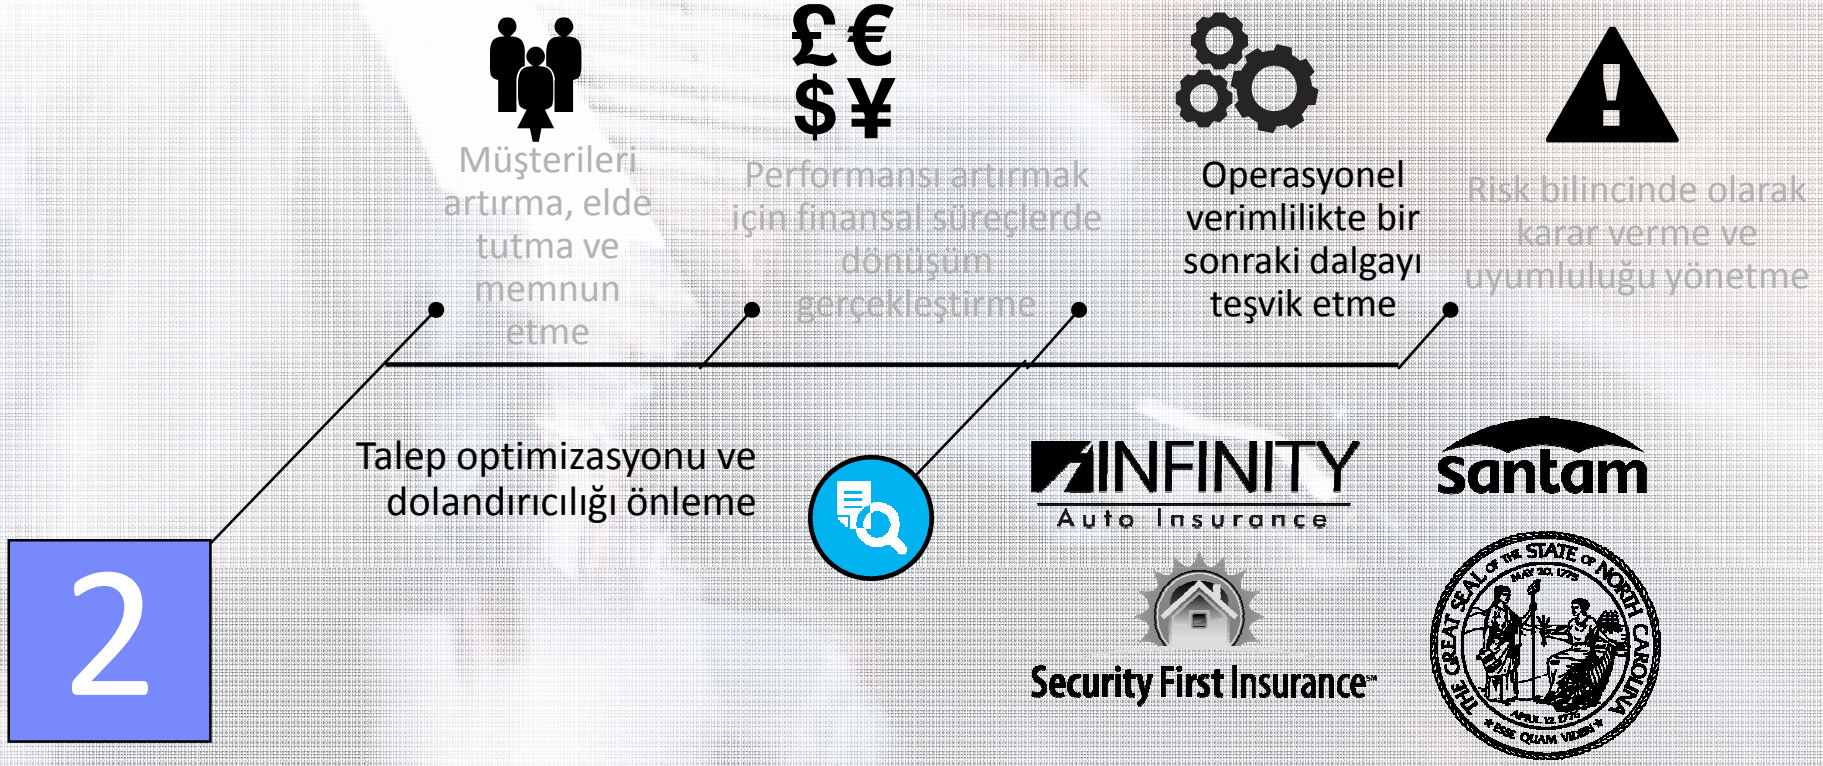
£ €
$ ¥

Müşterileri artırma, elde tutma ve memnun etme

Performansı artırmak için finansal süreçlerde dönüşüm gerçekleştirme

Operasyonel verimlilikte bir sonraki dalgayı teşvik etme

Risk bilincinde olarak karar verme ve uyumluluğu yönetme

Talep optimizasyonu ve dolandırıcılığı önleme

INFINITY
Auto Insurance

santam

Security First Insurance™

THE GREAT SEAL OF THE STATE OF NORTH CAROLINA
MAY 20, 1775
APRIL 12, 1776
ESSE QUAM VIDERI

2